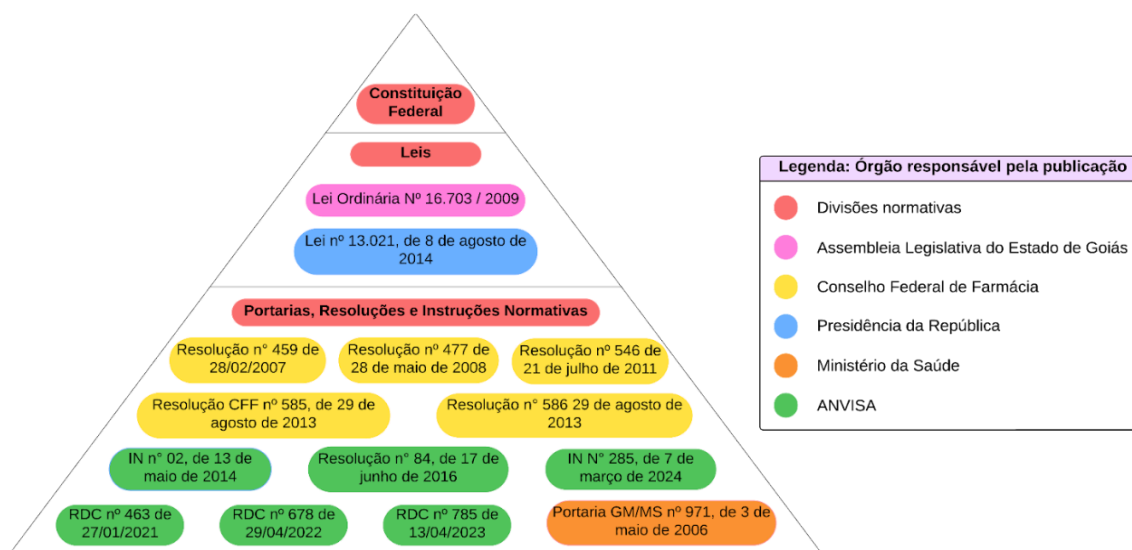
Constituição Federal

Leis

Lei Ordinária Nº 16.703 / 2009

Lei nº 13.021, de 8 de agosto de 2014

Portarias, Resoluções e Instruções Normativas

Resolução nº 459 de 28/02/2007

Resolução nº 477 de 28 de maio de 2008

Resolução nº 546 de 21 de julho de 2011

Resolução CFF nº 585, de 29 de agosto de 2013

Resolução nº 586 29 de agosto de 2013

IN nº 02, de 13 de maio de 2014

Resolução nº 84, de 17 de junho de 2016

IN Nº 285, de 7 de março de 2024

RDC nº 463 de 27/01/2021

RDC nº 678 de 29/04/2022

RDC nº 785 de 13/04/2023

Portaria GM/MS nº 971, de 3 de maio de 2006

Legenda: Órgão responsável pela publicação

Divisões normativas

Assembleia Legislativa do Estado de Goiás

Conselho Federal de Farmácia

Presidência da República

Ministério da Saúde

ANVISA